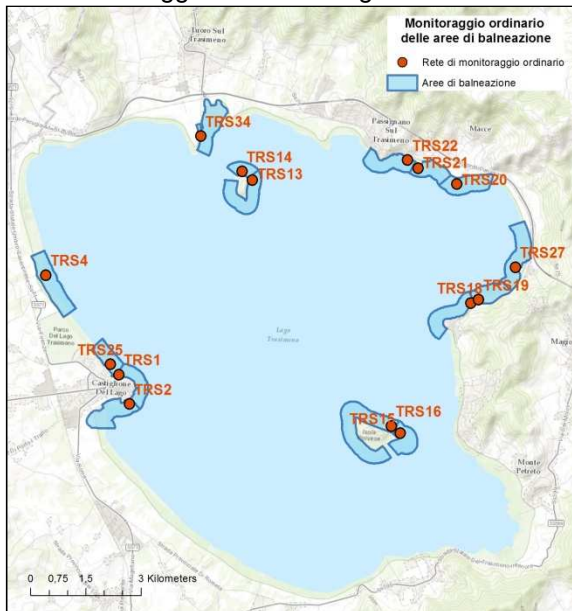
Monitoraggio ordinario delle aree di balneazione

Rete di monitoraggio ordinario

Aree di balneazione

Tuoro Sul Trasimeno

Passignano Sul Trasimeno

Macce

TRS34

TRS22

TRS21

TRS20

TRS14

TRS13

TRS4

TRS27

TRS18

TRS19

Parco Del Lago Trasimeno

Lago Trasimeno

Magione

TRS25

TRS1

Castiglione Del Lago

TRS2

TRS15

TRS16

Isola Polvese

Monte Petriolo

0 0,75 1,5 3 Kilometers